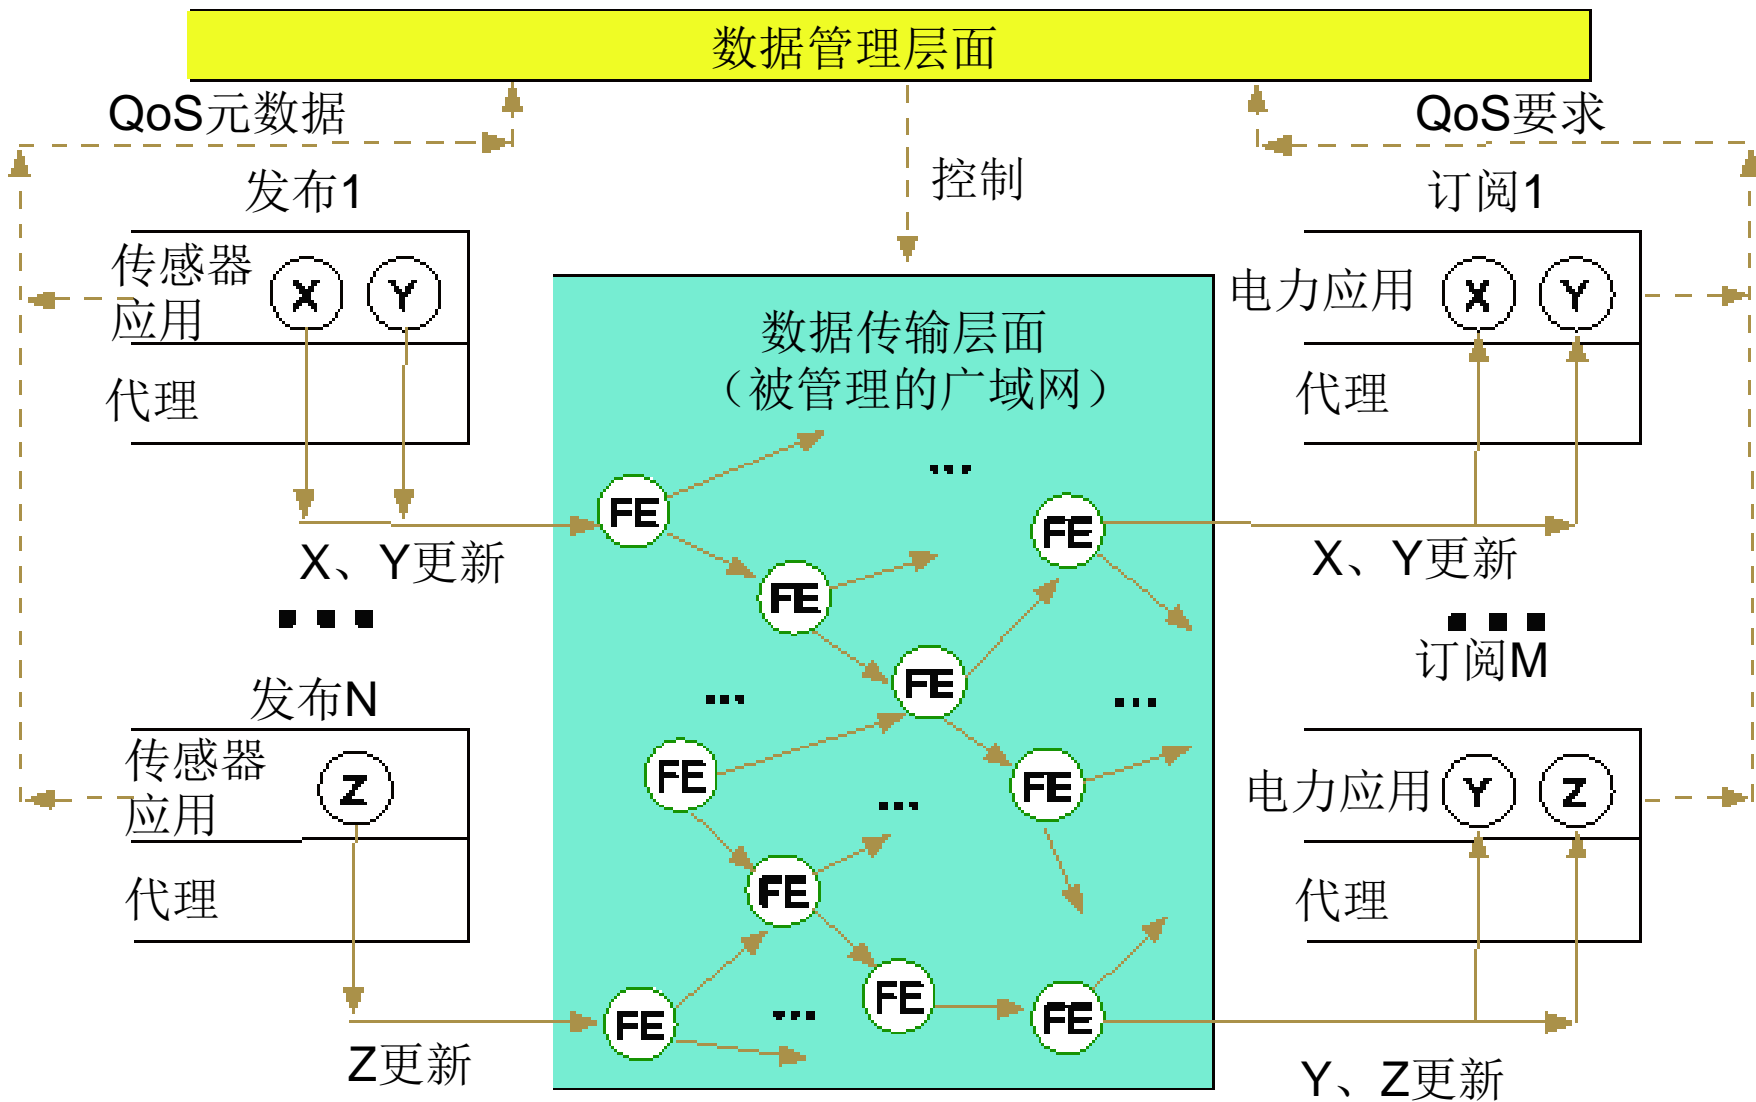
数据管理层面

QoS元数据

QoS要求

控制

发布1

传感器应用

X

Y

代理

订阅1

电力应用

X

Y

代理

数据传输层面
（被管理的广域网）

...

FE

FE

FE

FE

FE

FE

FE

FE

FE

FE

...

...

...

...

X、Y更新

X、Y更新

■ ■ ■

■ ■ ■

订阅M

发布N

传感器应用

Z

代理

电力应用

Y

Z

代理

Z更新

Y、Z更新